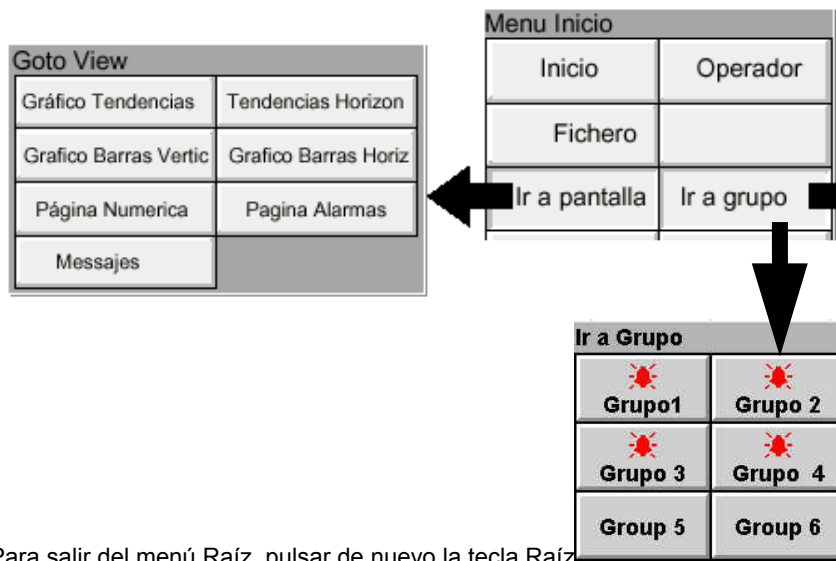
Menu Inicio

| Inicio | Operador |
|---|---|
| Fichero | |
| Ir a pantalla | Ir a grupo |

Goto View

| Gráfico Tendencias | Tendencias Horizon |
|---|---|
| Grafico Barras Vertic | Grafico Barras Horiz |
| Página Numerica | Pagina Alarmas |
| Messajes | |

Ir a Grupo

| Grupo1 | Grupo 2 |
|---|---|
| Grupo 3 | Grupo 4 |
| Group 5 | Group 6 |

Para salir del menú Raíz, pulsar de nuevo la tecla Raíz